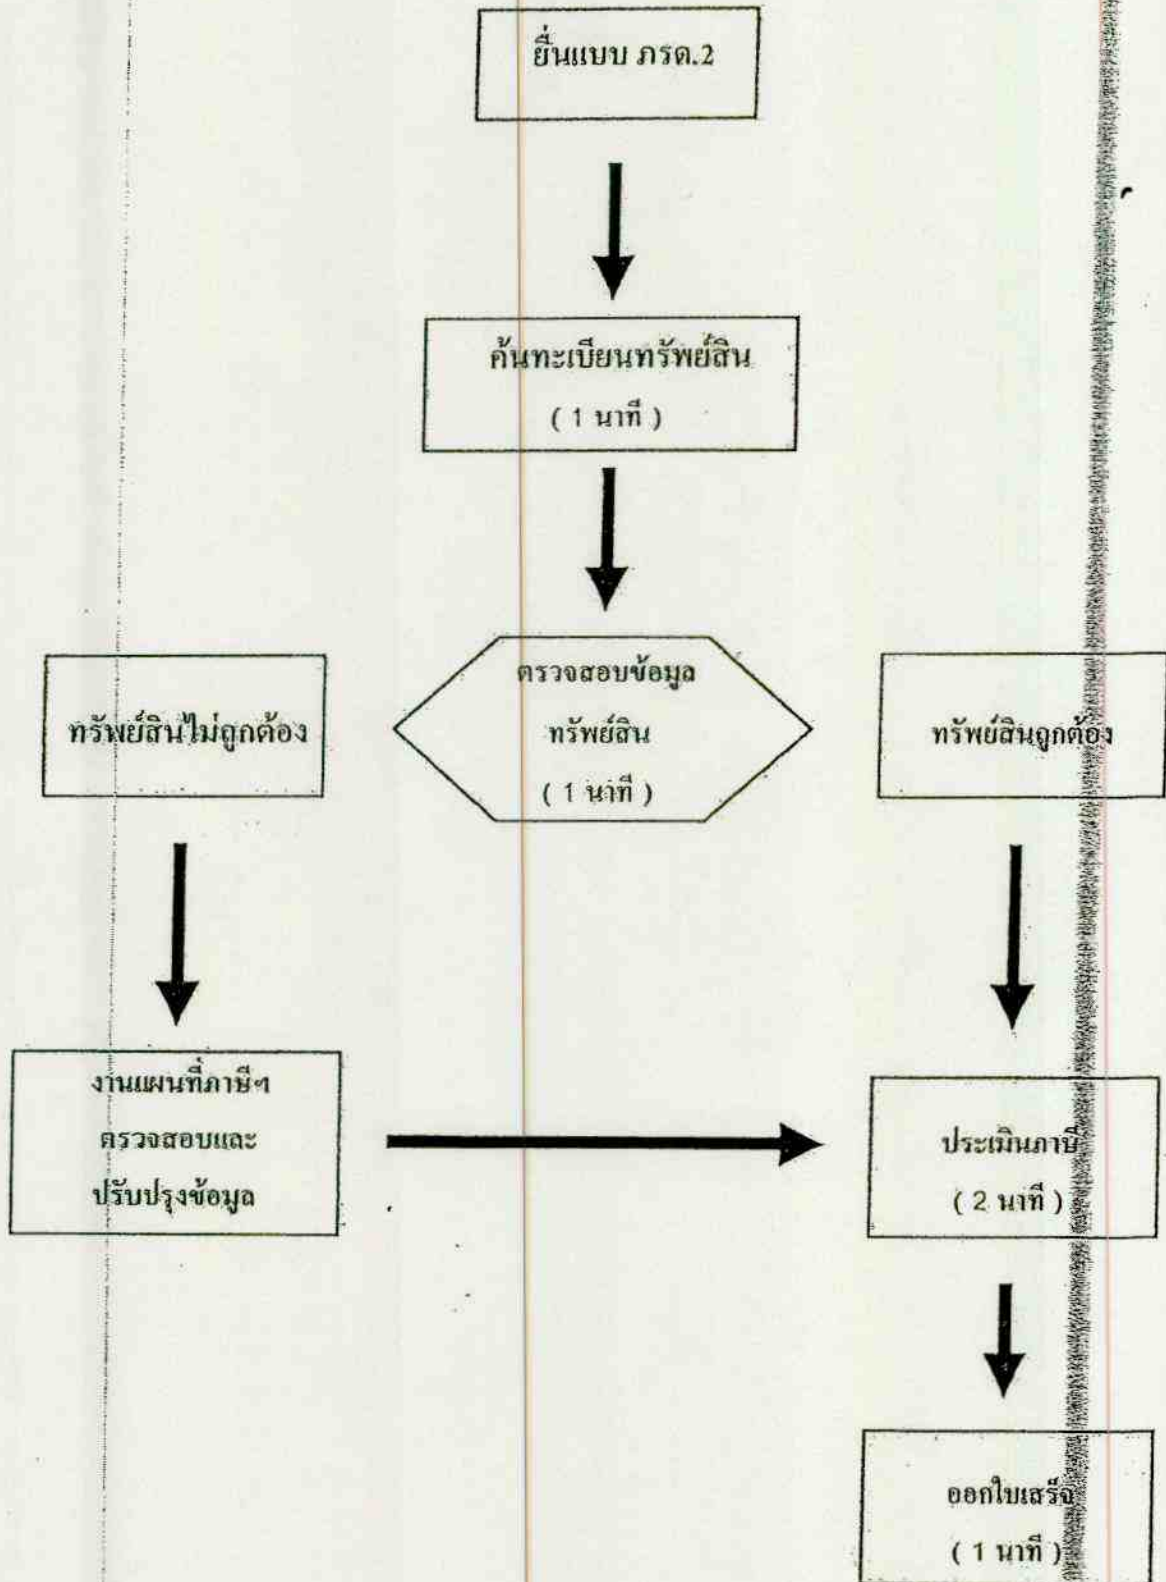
ยื่นแบบ ภรด.2

ค้นทะเบียนทรัพย์สิน
( 1 นาที )

ทรัพย์สินไม่ถูกต้อง

ตรวจสอบข้อมูล
ทรัพย์สิน
( 1 นาที )

ทรัพย์สินถูกต้อง

งานแผนที่ภาษีฯ
ตรวจสอบและ
ปรับปรุงข้อมูล

ประเมินภาษี
( 2 นาที )

ออกใบเสร็จ
( 1 นาที )